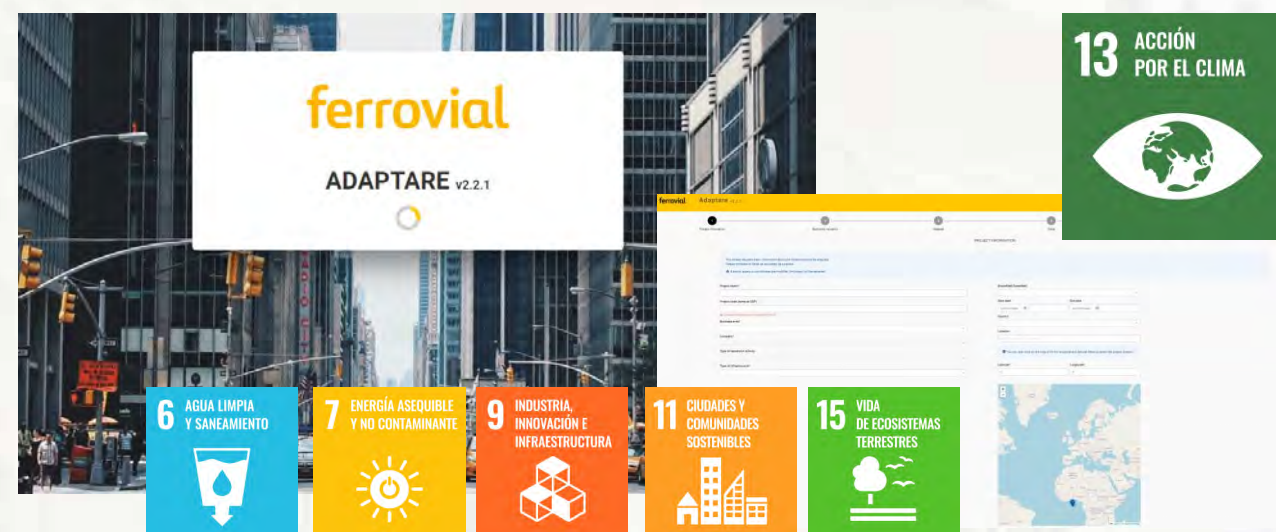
ferrovial

ADAPTARE v2.2.1

ferrovial Adaptare

PROJECT INFORMATION

13 ACCIÓN POR EL CLIMA

6 AGUA LIMPIA Y SANEAMIENTO

7 ENERGÍA ASEQUIBLE Y NO CONTAMINANTE

9 INDUSTRIA, INNOVACIÓN E INFRAESTRUCTURA

11 CIUDADES Y COMUNIDADES SOSTENIBLES

15 VIDA DE ECOSISTEMAS TERRESTRES